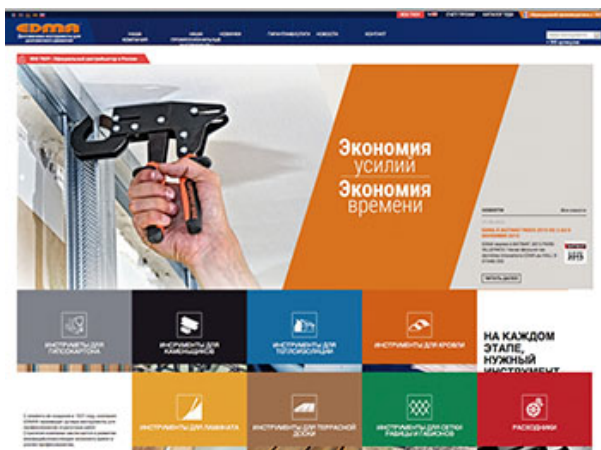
EDMA

Экономия усилий
Экономия времени

ИНСТРУМЕНТЫ ДЛЯ ГИПСОКАРТОНА

ИНСТРУМЕНТЫ ДЛЯ КАМЕНЩИКОВ

ИНСТРУМЕНТЫ ДЛЯ ТЕПЛОИЗОЛЯЦИИ

ИНСТРУМЕНТЫ ДЛЯ КРОВЛИ

НА КАЖДОМ ЭТАПЕ, НУЖНЫЙ ИНСТРУМЕНТ

ИНСТРУМЕНТЫ ДЛЯ ЛАМИНАТА

ИНСТРУМЕНТЫ ДЛЯ ТЕРРАСНОЙ ДОСКИ

ИНСТРУМЕНТЫ ДЛЯ СЕТКИ РАБИЦЫ И ГАБИОНОВ

РАСХОДНИКИ

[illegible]